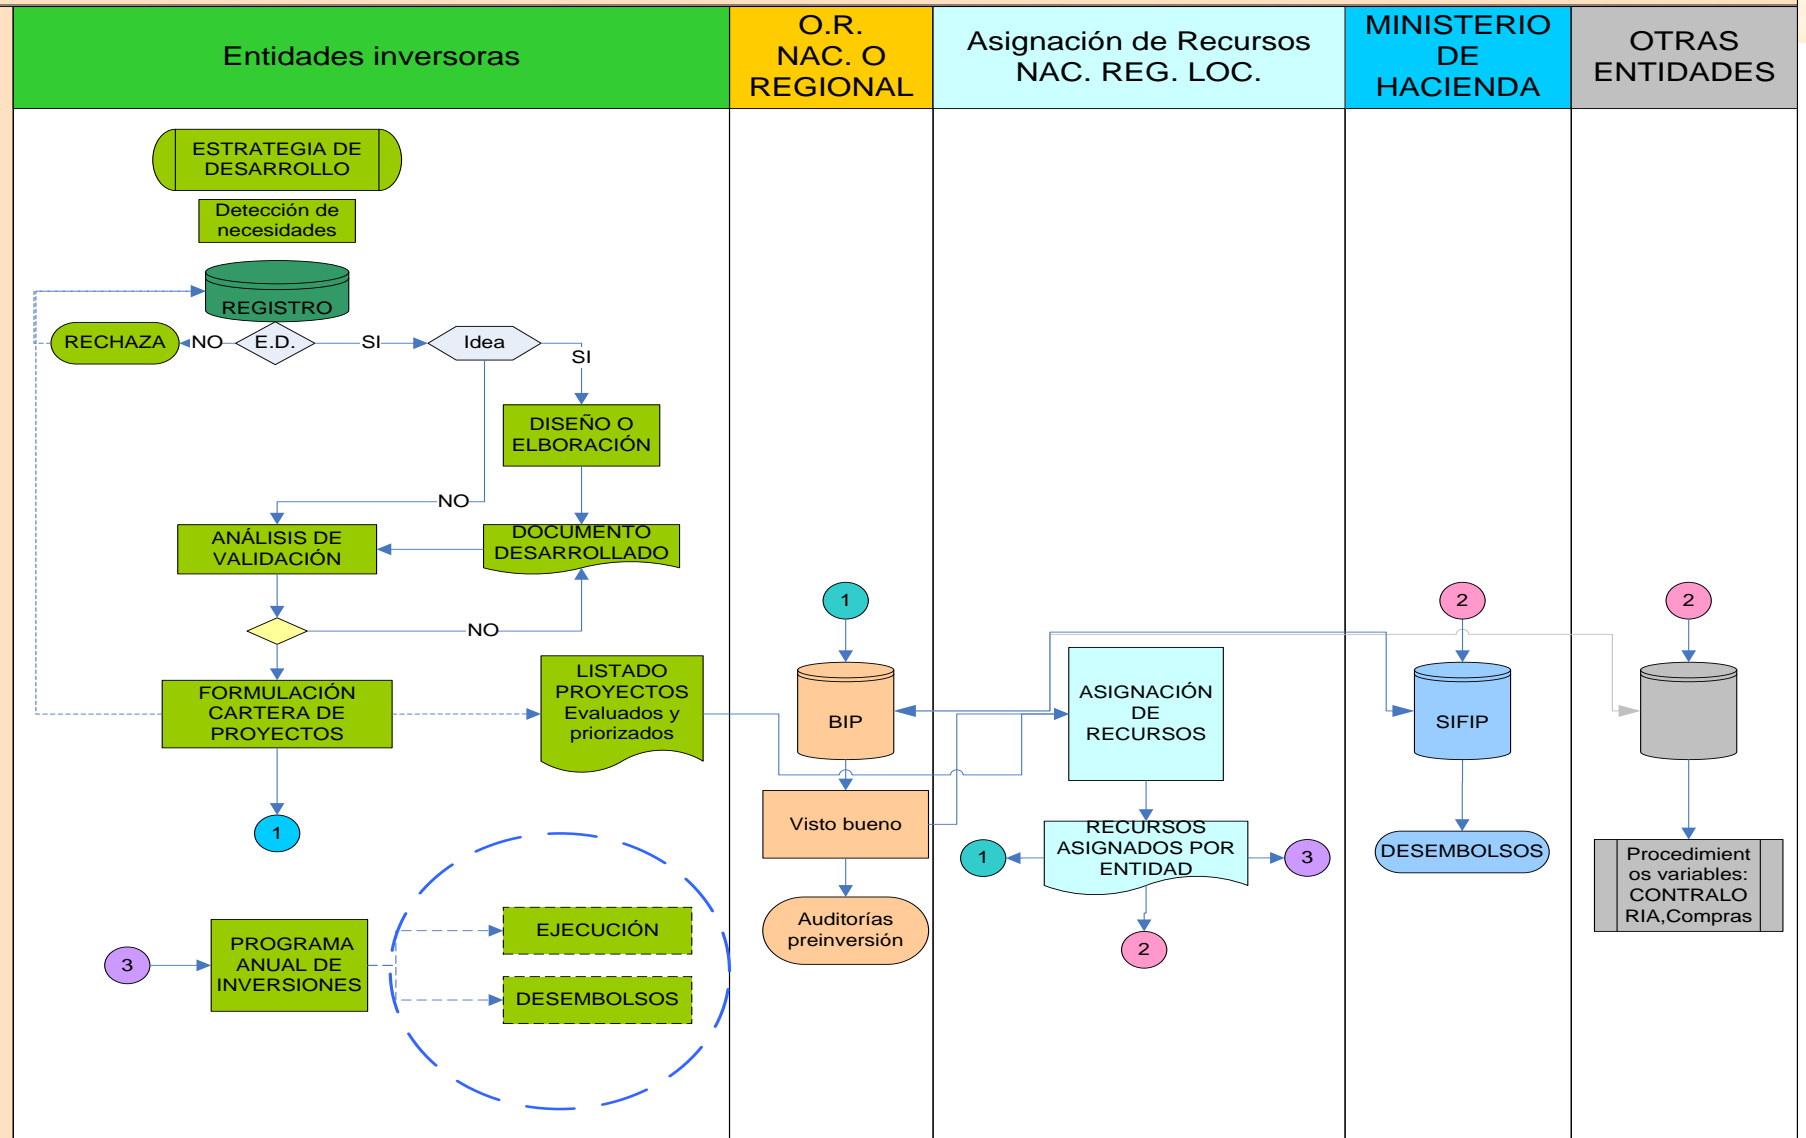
| Entidades inversoras | O.R. NAC. O REGIONAL | Asignación de Recursos NAC. REG. LOC. | MINISTERIO DE HACIENDA | OTRAS ENTIDADES |
|---|---|---|---|---|

ESTRATEGIA DE DESARROLLO

Detección de necesidades

REGISTRO

RECHAZA NO E.D. SI Idea SI

DISEÑO O ELBORACIÓN

NO

ANÁLISIS DE VALIDACIÓN

DOCUMENTO DESARROLLADO

NO

FORMULACIÓN CARTERA DE PROYECTOS

LISTADO PROYECTOS Evaluados y priorizados

1

3

PROGRAMA ANUAL DE INVERSIONES

EJECUCIÓN

DESEMBOLSOS

1

BIP

Visto bueno

Auditorías preinversión

ASIGNACIÓN DE RECURSOS

1

RECURSOS ASIGNADOS POR ENTIDAD

3

2

2

SIFIP

DESEMBOLSOS

2

Procedimientos variables: CONTRALORIA,Compras